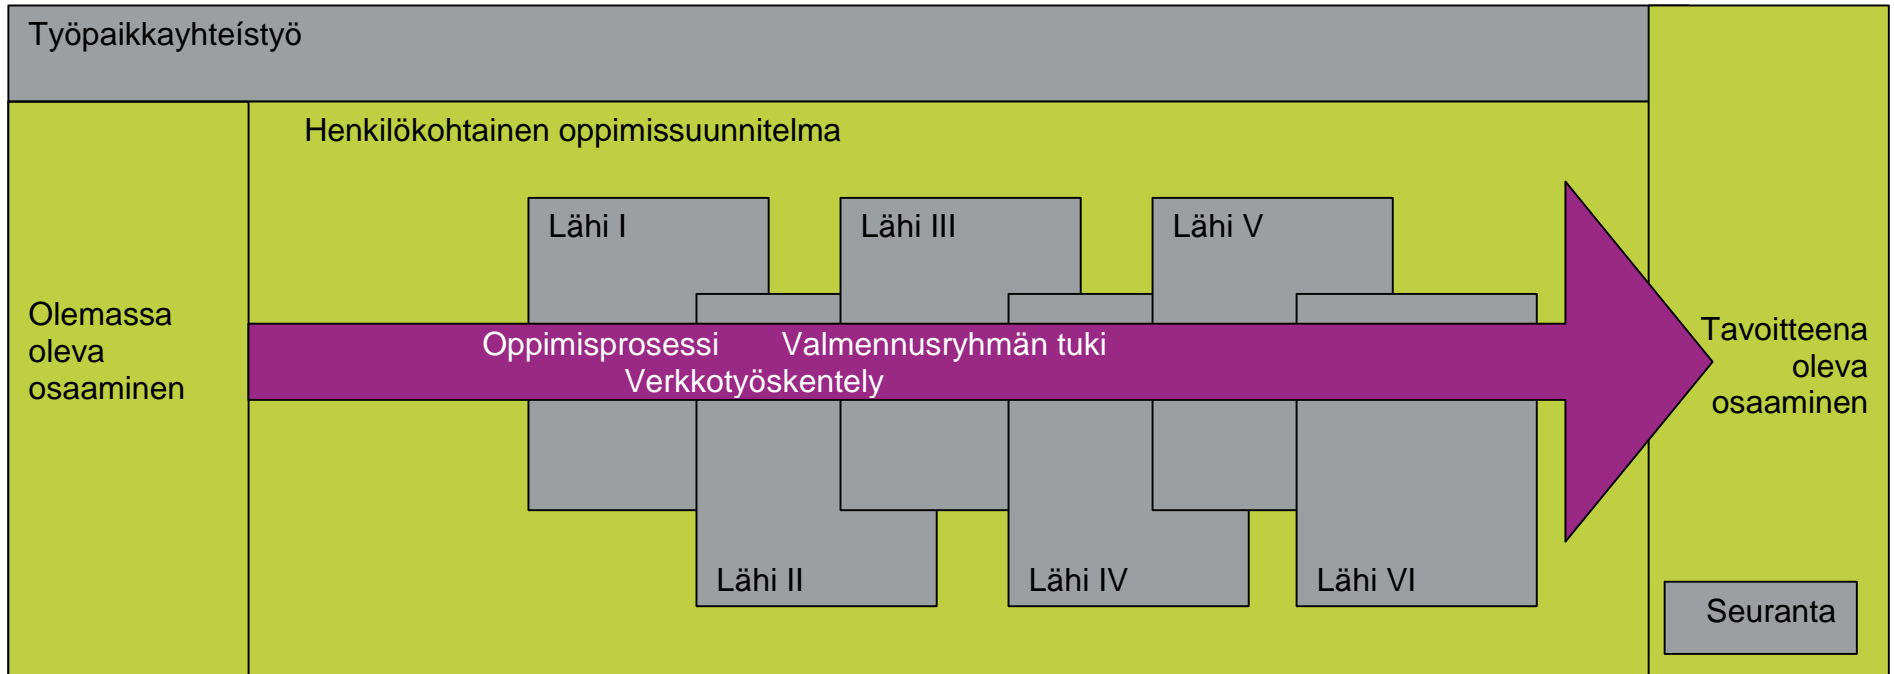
Työpaikkayhteístyö

Henkilökohtainen oppimissuunnitelma

Olemassa oleva osaaminen

Lähi I

Lähi III

Lähi V

Oppimisprosessi

Valmennusryhmän tuki

Verkkotyöskentely

Tavoitteena oleva osaaminen

Lähi II

Lähi IV

Lähi VI

Seuranta